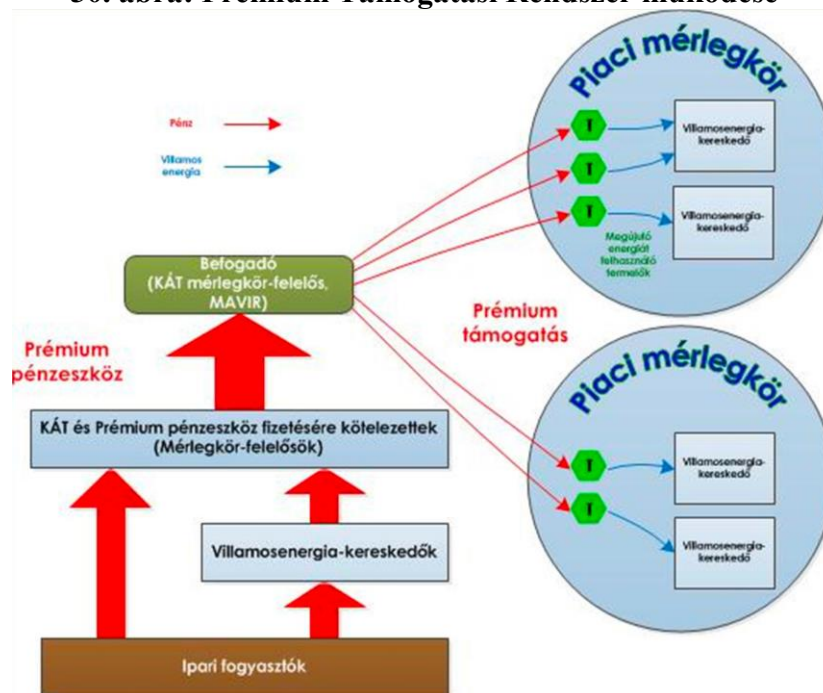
30. ábra: Prémium Támogatási Rendszer működése

Pénz

Villamos energia

Piaci mérlegkör

T

T

T

Villamosenergia-kereskedő

Villamosenergia-kereskedő

Megújuló energiát felhasználó termelők

Befogadó (KÁT mérlegkör-felelős, MAVIR)

Prémium támogatás

Prémium pénzeszköz

Piaci mérlegkör

KÁT és Prémium pénzeszköz fizetésére kötelezettek (Mérlegkör-felelősök)

T

T

Villamosenergia-kereskedő

Villamosenergia-kereskedő

Villamosenergia-kereskedők

Ipari fogyasztók